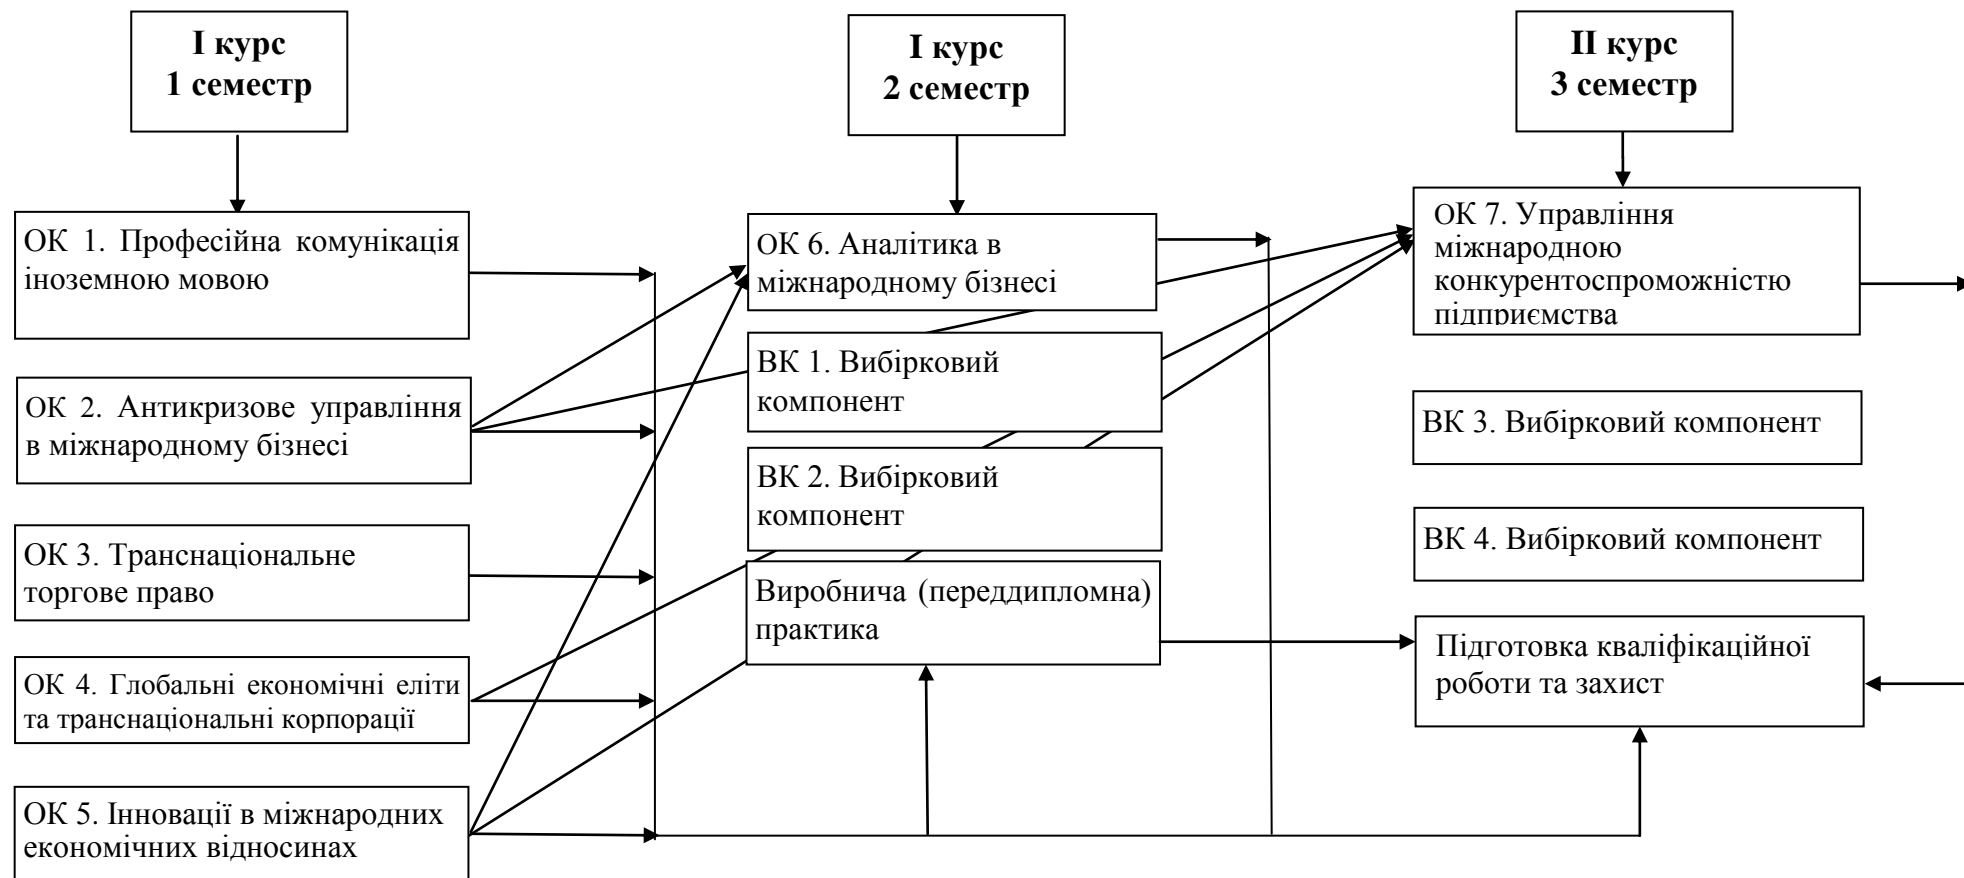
I курс
1 семестр

I курс
2 семестр

II курс
3 семестр

ОК 1. Професійна комунікація іноземною мовою

ОК 2. Антикризове управління в міжнародному бізнесі

ОК 3. Транснаціональне торгове право

ОК 4. Глобальні економічні еліти та транснаціональні корпорації

ОК 5. Інновації в міжнародних економічних відносинах

ОК 6. Аналітика в міжнародному бізнесі

ВК 1. Вибірковий компонент

ВК 2. Вибірковий компонент

Виробнича (переддипломна) практика

ОК 7. Управління міжнародною конкурентоспроможністю підприємства

ВК 3. Вибірковий компонент

ВК 4. Вибірковий компонент

Підготовка кваліфікаційної роботи та захист